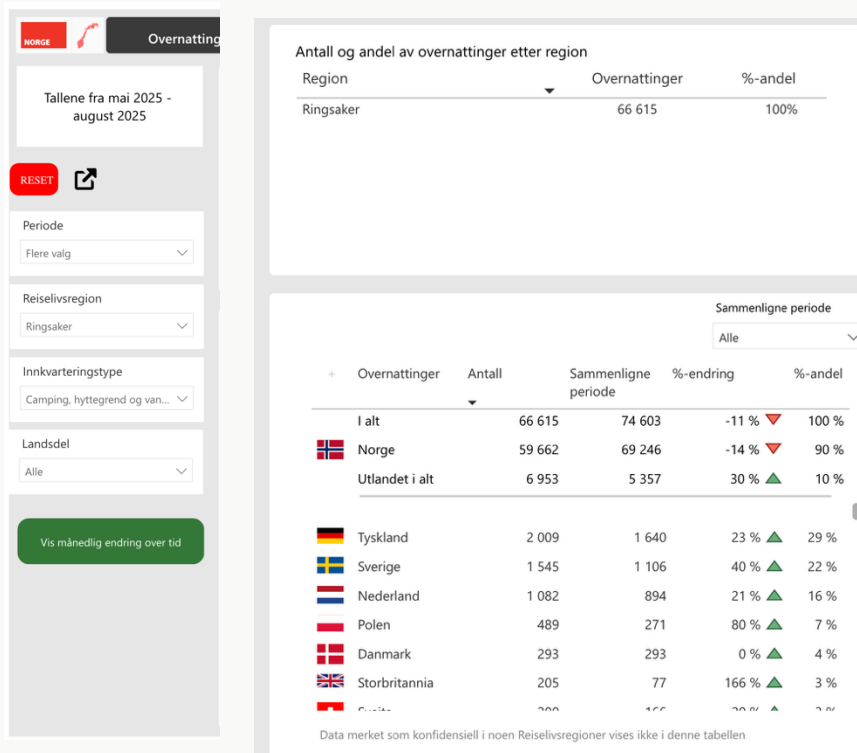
NORGE

Overnatting

Tallene fra mai 2025 - august 2025

RESET

Periode

Flere valg

Reiselivsregion

Ringsaker

Innkvarteringstype

Camping, hyttegrend og van...

Landsdel

Alle

Vis månedlig endring over tid

Antall og andel av overnattinger etter region

| Region | Overnattinger | %-andel |
|---|---|---|
| Ringsaker | 66 615 | 100% |

Sammenligne periode

Alle

| Overnattinger | Antall | Sammenligne periode | %-endring | %-andel |
|---|---|---|---|---|
| I alt | 66 615 | 74 603 | -11 % | 100 % |
| Norge | 59 662 | 69 246 | -14 % | 90 % |
| Utlandet i alt | 6 953 | 5 357 | 30 % | 10 % |
| Tyskland | 2 009 | 1 640 | 23 % | 29 % |
| Sverige | 1 545 | 1 106 | 40 % | 22 % |
| Nederland | 1 082 | 894 | 21 % | 16 % |
| Polen | 489 | 271 | 80 % | 7 % |
| Danmark | 293 | 293 | 0 % | 4 % |
| Storbritannia | 205 | 77 | 166 % | 3 % |
| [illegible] | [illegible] | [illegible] | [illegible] | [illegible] |

Data merket som konfidensiell i noen Reiselivsregioner vises ikke i denne tabellen